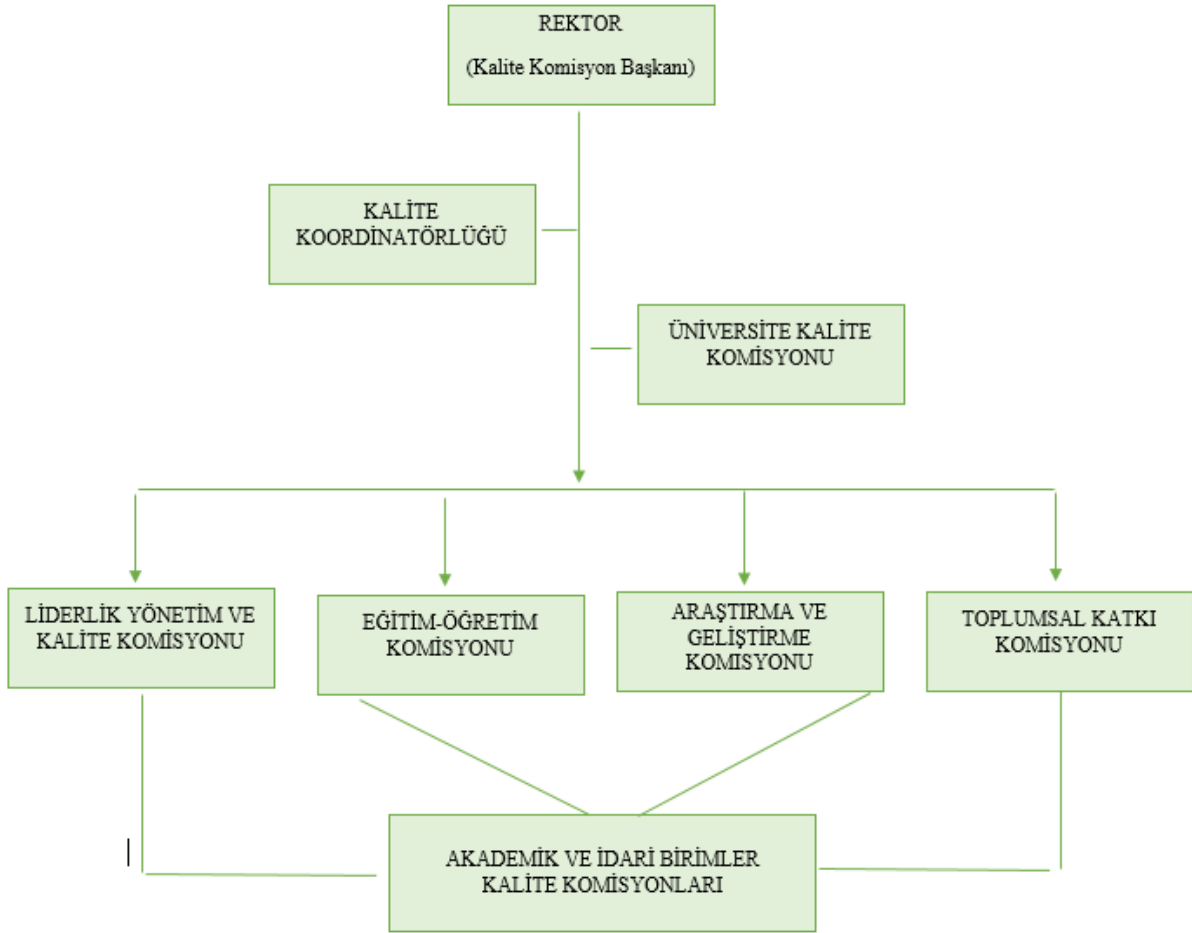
REKTOR
(Kalite Komisyon Başkanı)

KALİTE KOORDİNATÖRLÜĞÜ

ÜNİVERSİTE KALİTE KOMİSYONU

LİDERLİK YÖNETİM VE KALİTE KOMİSYONU

EĞİTİM-ÖĞRETİM KOMİSYONU

ARAŞTIRMA VE GELİŞTİRME KOMİSYONU

TOPLUMSAL KATKI KOMİSYONU

AKADEMİK VE İDARİ BİRİMLER KALİTE KOMİSYONLARI